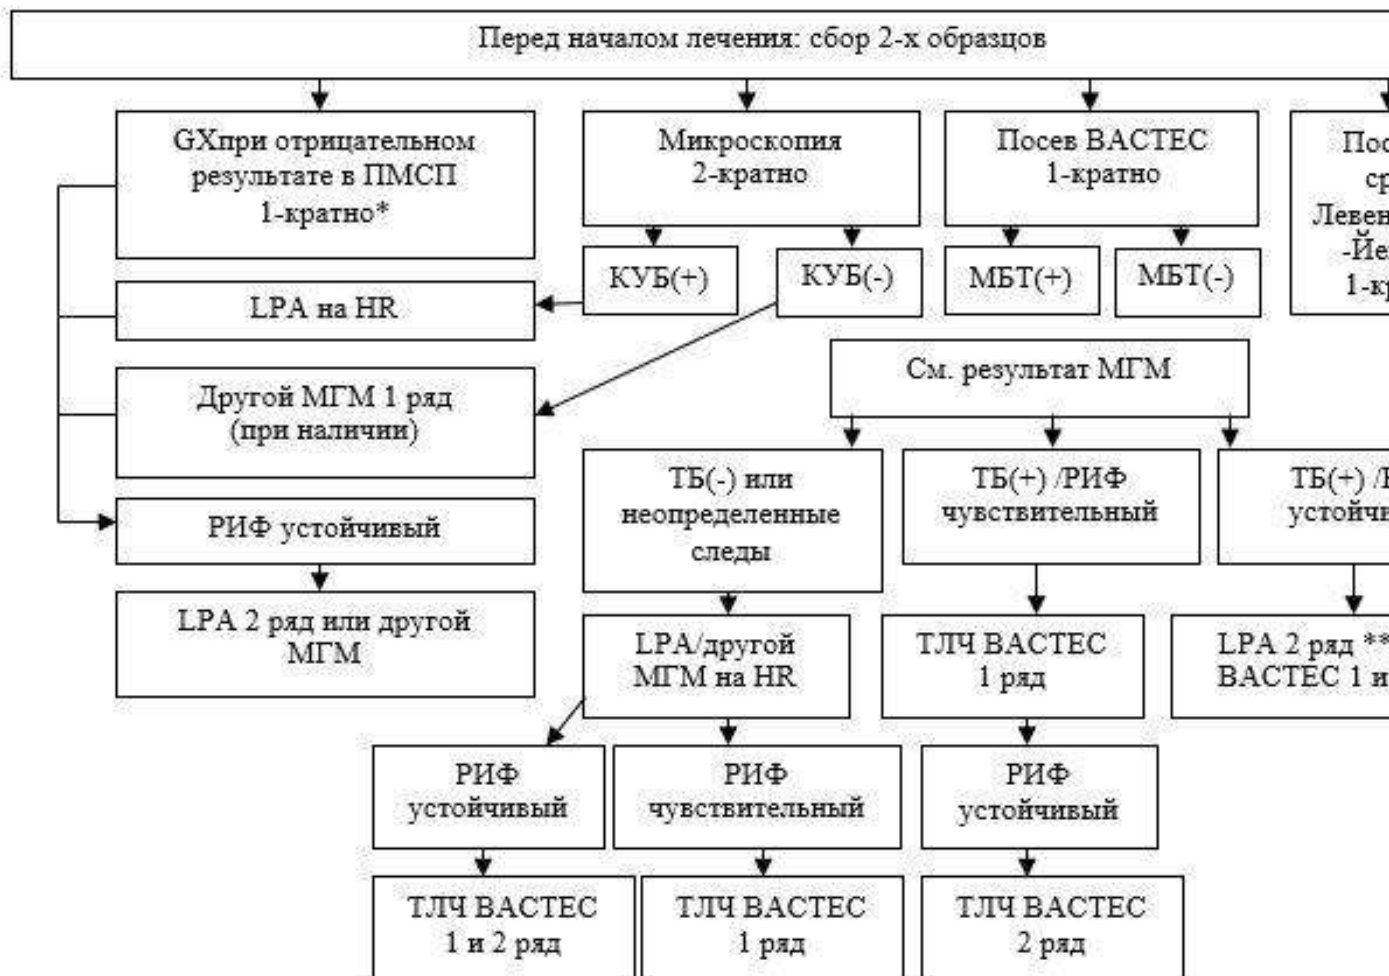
Перед началом лечения: сбор 2-х образцов

GXпри отрицательном результате в ПМСП 1-кратно*

Микроскопия 2-кратно

Посев BACTEC 1-кратно

Пос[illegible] ср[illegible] Левен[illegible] -Йе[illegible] 1-к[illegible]

КУБ(+)

КУБ(-)

МБТ(+)

МБТ(-)

LPA на HR

Другой МГМ 1 ряд (при наличии)

См. результат МГМ

РИФ устойчивый

ТБ(-) или неопределенные следы

ТБ(+) /РИФ чувствительный

ТБ(+) /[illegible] устойчи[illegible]

LPA 2 ряд или другой МГМ

LPA/другой МГМ на HR

ТЛЧ BACTEC 1 ряд

LPA 2 ряд *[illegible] BACTEC 1 и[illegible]

РИФ устойчивый

РИФ чувствительный

РИФ устойчивый

ТЛЧ BACTEC 1 и 2 ряд

ТЛЧ BACTEC 1 ряд

ТЛЧ BACTEC 2 ряд